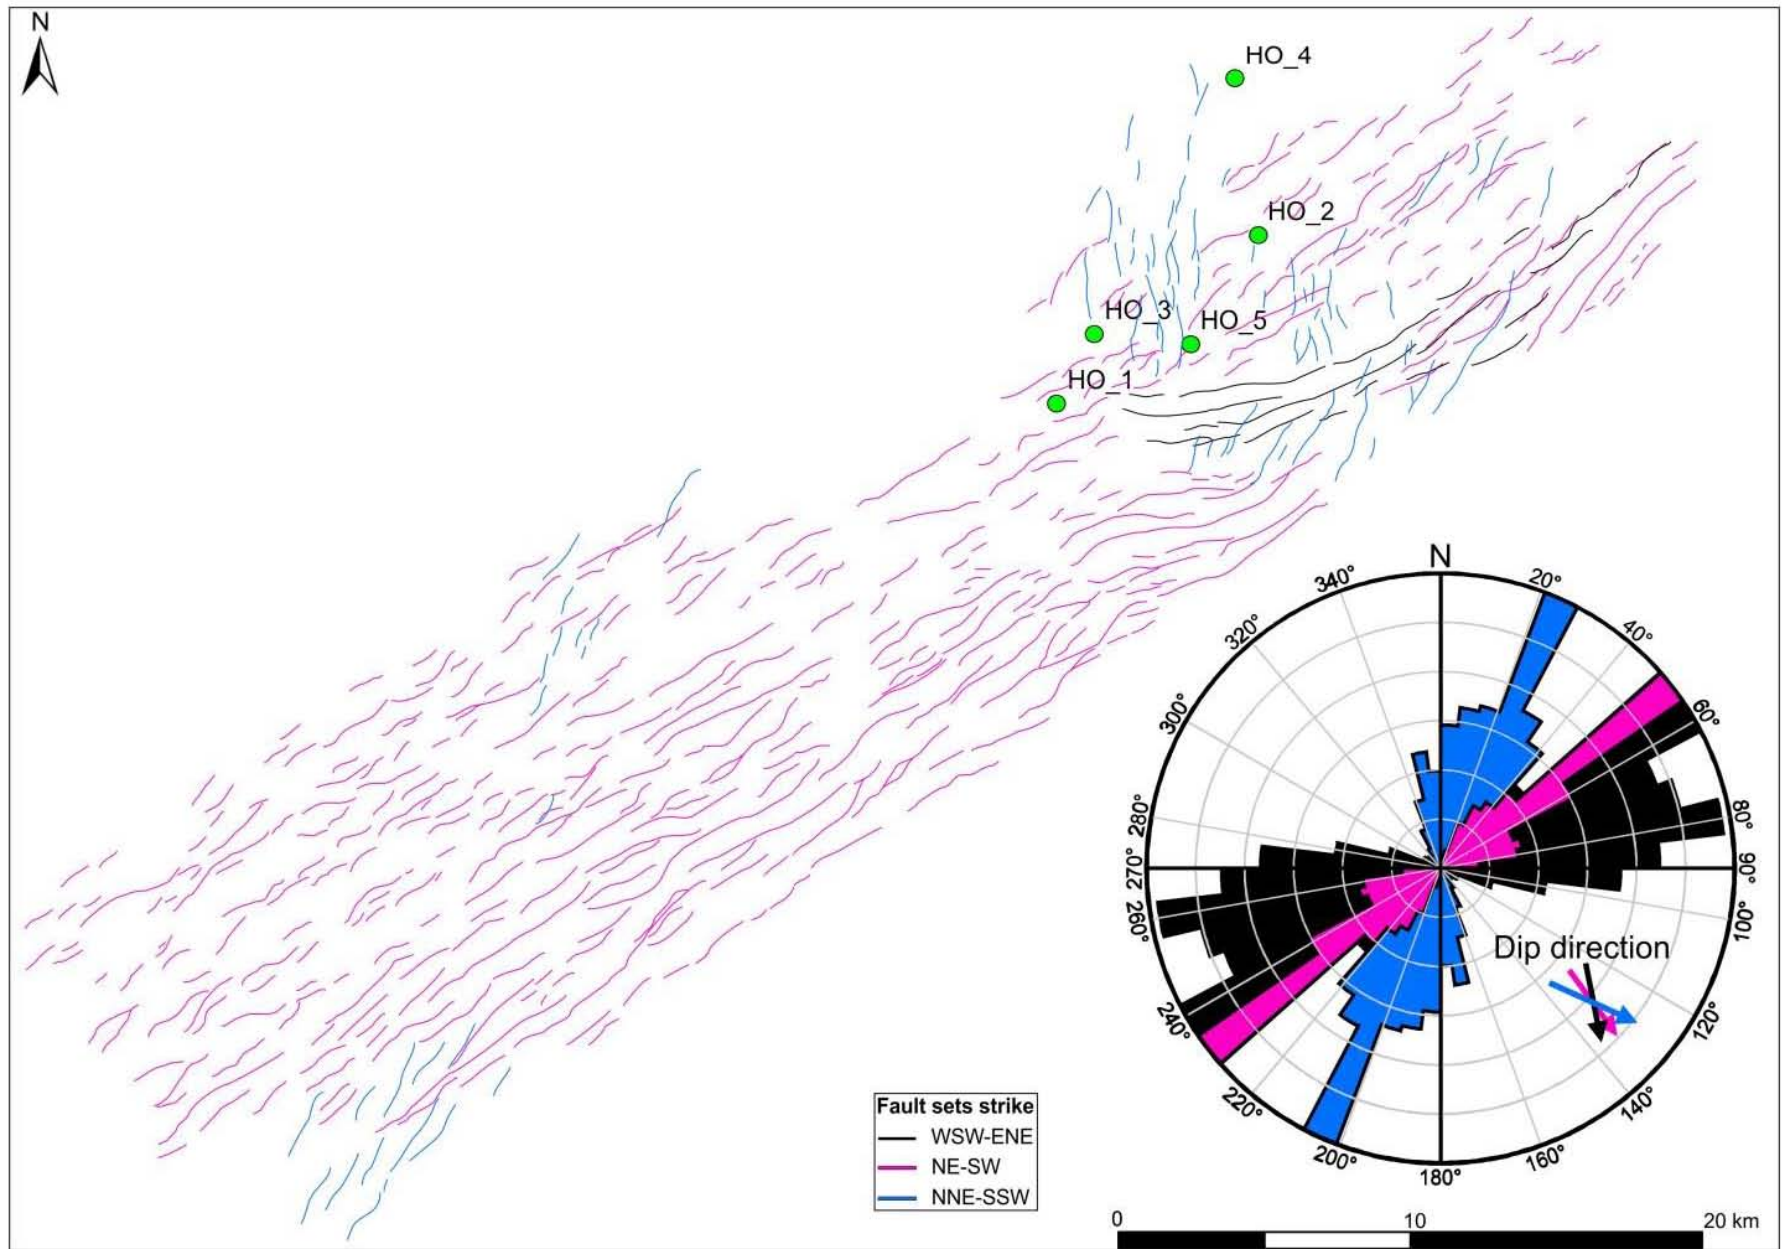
N

HO_4

HO_2

HO_3

HO_5

HO_1

N

20°

40°

60°

80°

90°

100°

120°

140°

160°

180°

200°

220°

240°

260°

270°

280°

300°

320°

340°

Dip direction

Fault sets strike

WSW-ENE

NE-SW

NNE-SSW

0

10

20 km